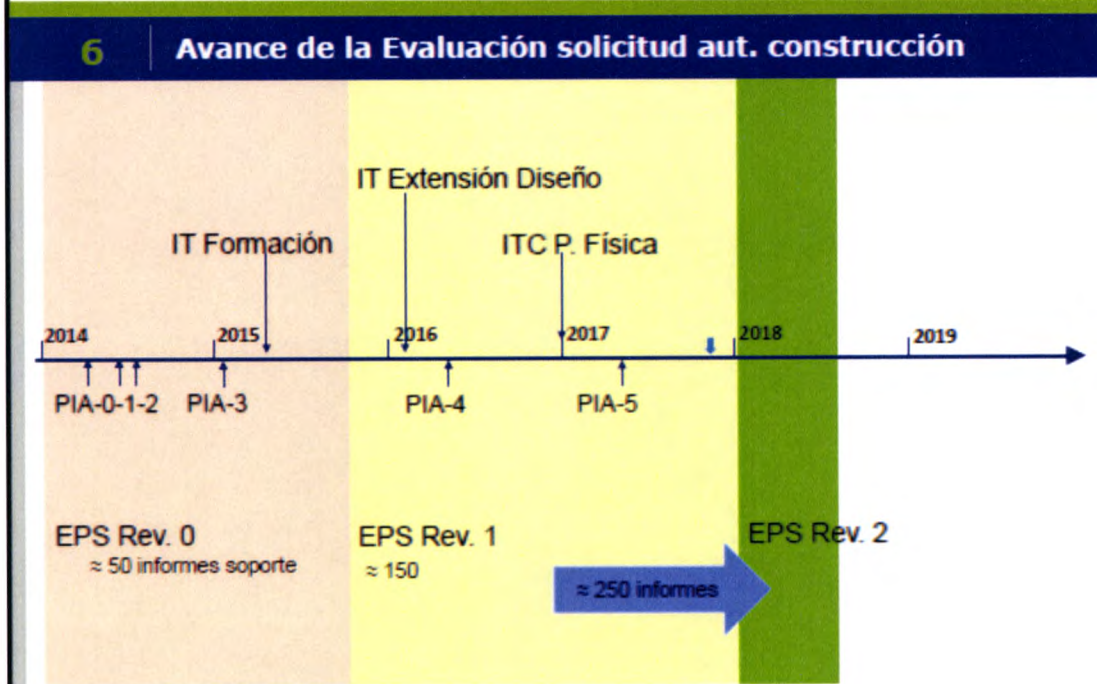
6 Avance de la Evaluación solicitud aut. construcción

IT Extensión Diseño

IT Formación

ITC P. Física

2014

2015

2016

2017

2018

2019

PIA-0-1-2

PIA-3

PIA-4

PIA-5

EPS Rev. 0
≈ 50 informes soporte

EPS Rev. 1
≈ 150

≈ 250 informes

EPS Rev. 2